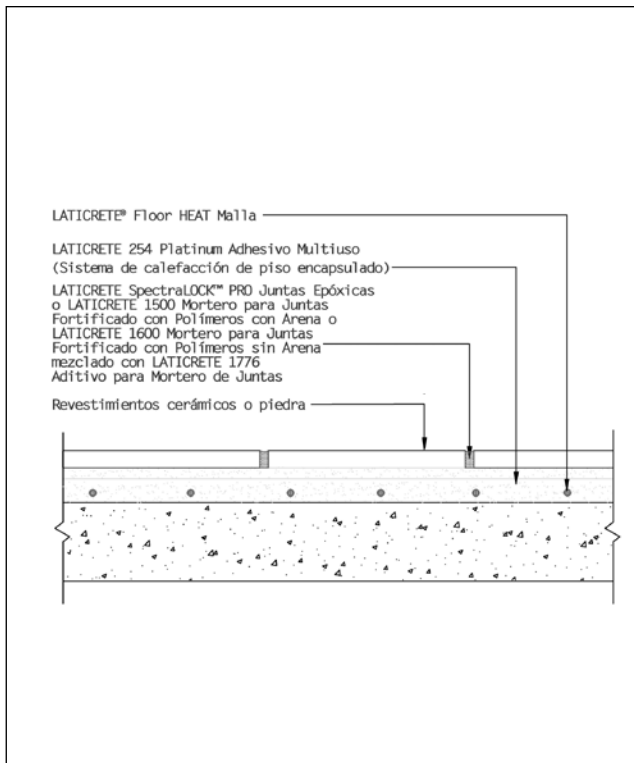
LATICRETE® Floor HEAT Malla

LATICRETE 254 Platinum Adhesivo Multiuso (Sistema de calefacción de piso encapsulado)

LATICRETE SpectraLOCK™ PRO Juntas Epóxicas o LATICRETE 1500 Mortero para Juntas Fortificado con Polímeros con Arena o LATICRETE 1600 Mortero para Juntas Fortificado con Polímeros sin Arena mezclado con LATICRETE 1776 Aditivo para Mortero de Juntas

Revestimientos cerámicos o piedra